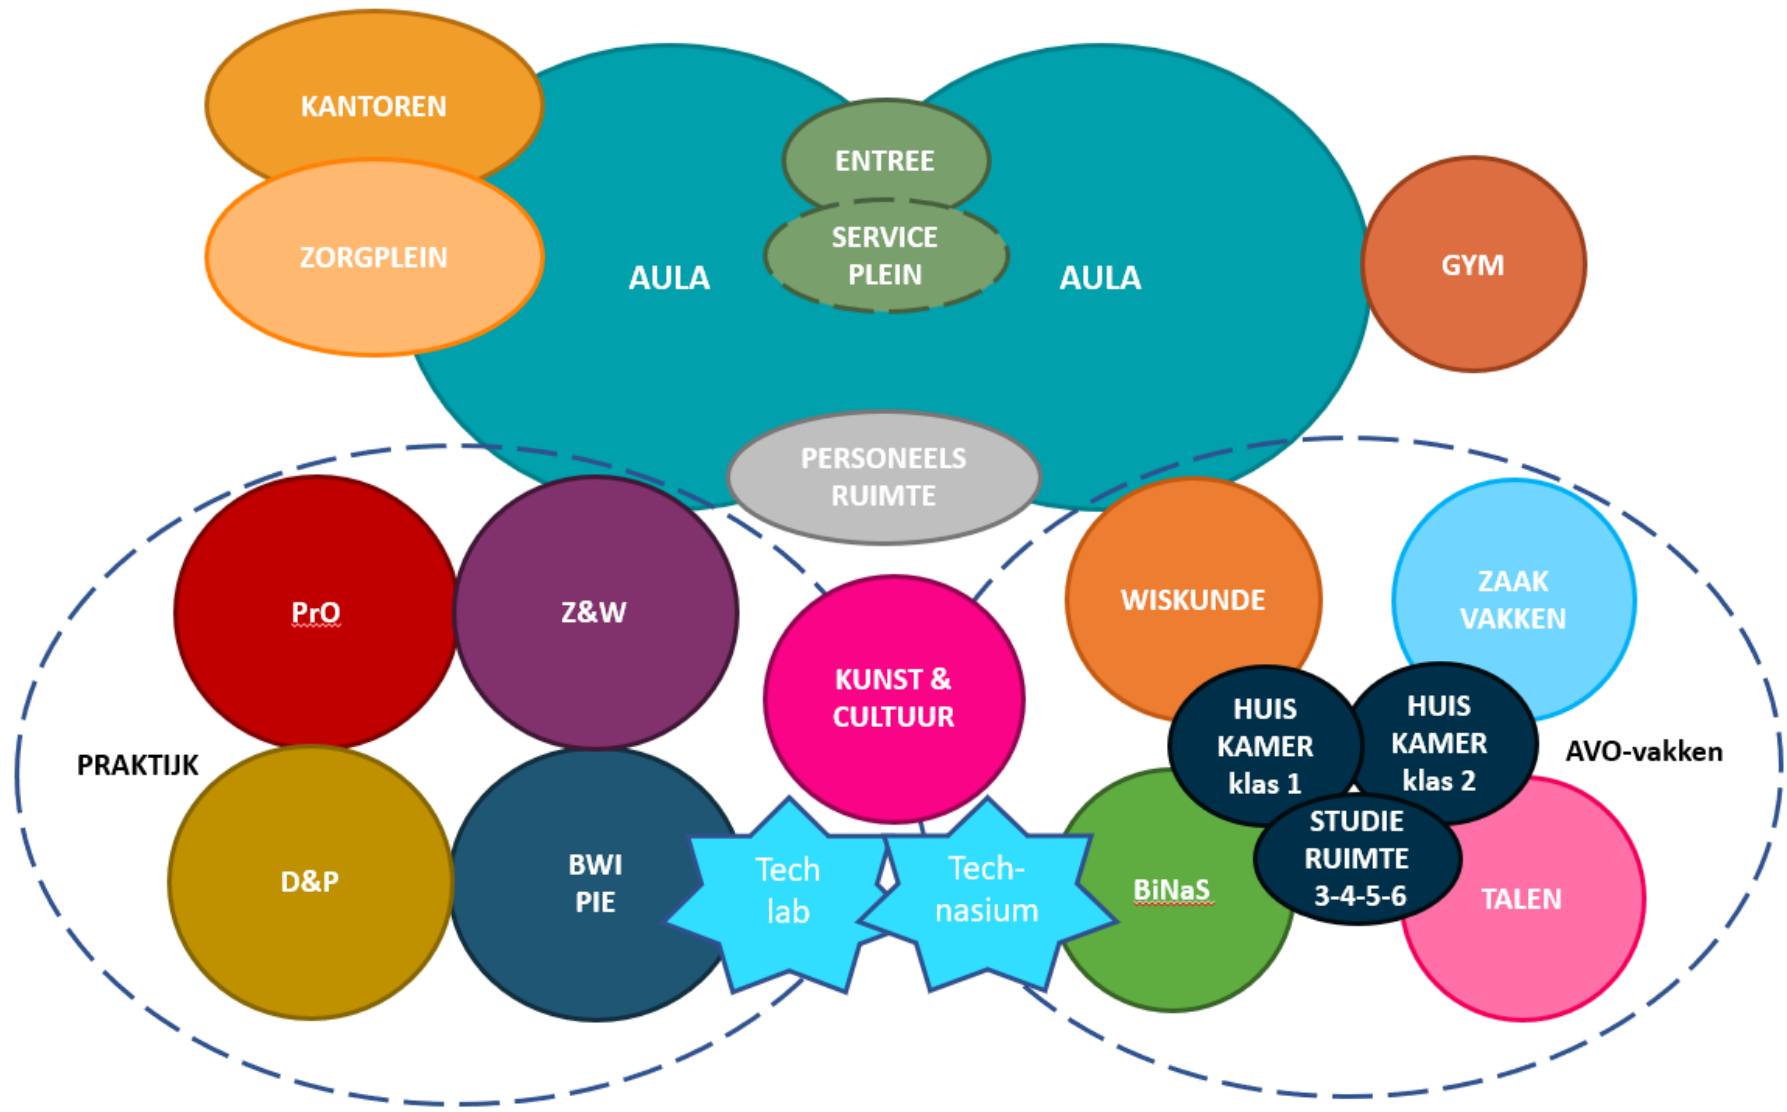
KANTOREN

ZORGPLEIN

ENTREE

SERVICE PLEIN

AULA

AULA

GYM

PERSONEELS RUIMTE

PrO

Z&W

KUNST & CULTUUR

WISKUNDE

ZAAK VAKKEN

PRAKTIJK

HUIS KAMER klas 1

HUIS KAMER klas 2

AVO-vakken

D&P

BWI PIE

Tech lab

Technasium

BiNaS

STUDIE RUIMTE 3-4-5-6

TALEN